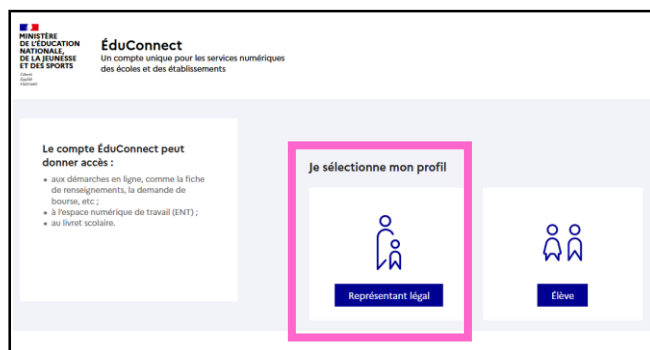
MINISTÈRE DE L'ÉDUCATION NATIONALE, DE LA JEUNESSE ET DES SPORTS
Liberté Égalité Fraternité

ÉduConnect
Un compte unique pour les services numériques des écoles et des établissements

Le compte ÉduConnect peut donner accès :
• aux démarches en ligne, comme la fiche de renseignements, la demande de bourse, etc ;
• à l'espace numérique de travail (ENT) ;
• au livret scolaire.

Je sélectionne mon profil

Représentant légal

Élève